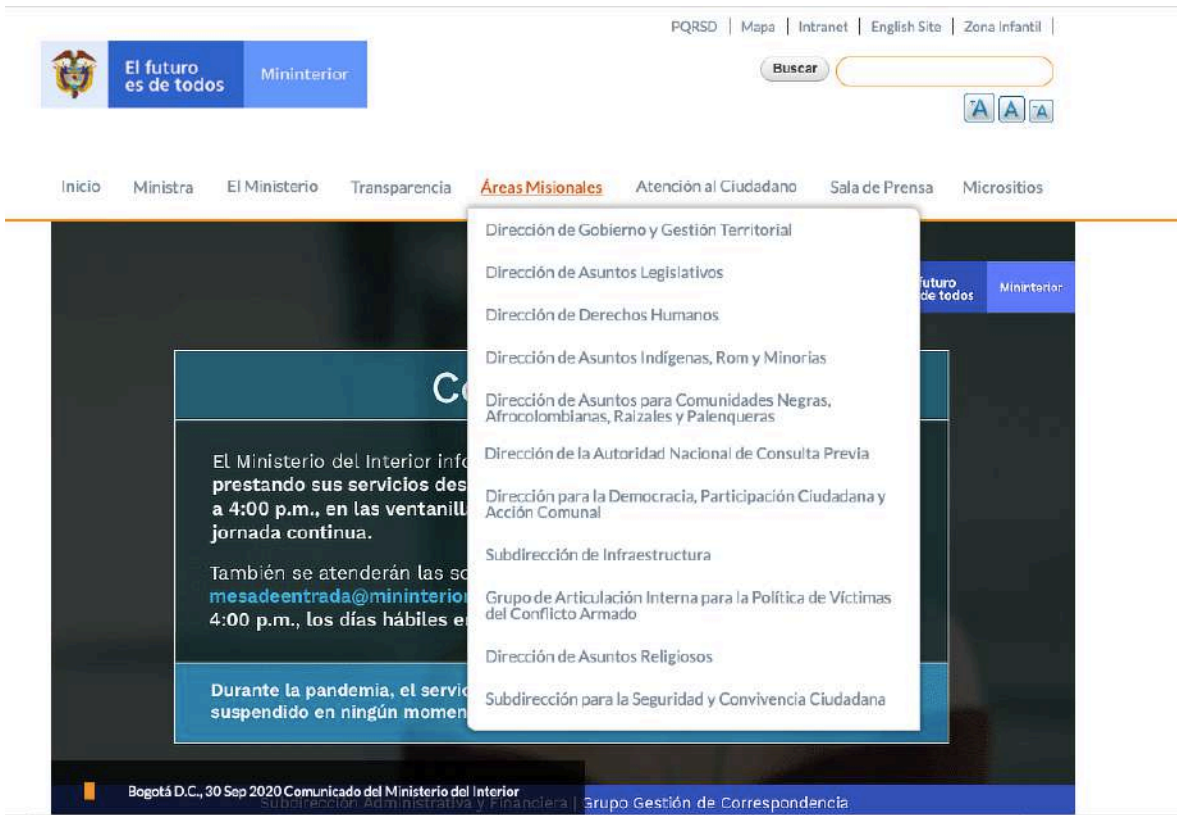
PQRSD | Mapa | Intranet | English Site | Zona Infantil |

El futuro es de todos

Mininterior

Buscar

A A A

Inicio   Ministra   El Ministerio   Transparencia   Áreas Misionales   Atención al Ciudadano   Sala de Prensa   Micrositios

Dirección de Gobierno y Gestión Territorial

Dirección de Asuntos Legislativos

Dirección de Derechos Humanos

Dirección de Asuntos Indígenas, Rom y Minorías

Dirección de Asuntos para Comunidades Negras, Afrocolombianas, Raizales y Palenqueras

Dirección de la Autoridad Nacional de Consulta Previa

Dirección para la Democracia, Participación Ciudadana y Acción Comunal

Subdirección de Infraestructura

Grupo de Articulación Interna para la Política de Víctimas del Conflicto Armado

Dirección de Asuntos Religiosos

Subdirección para la Seguridad y Convivencia Ciudadana

futuro de todos

Mininterior

C

El Ministerio del Interior inf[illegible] prestando sus servicios des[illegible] a 4:00 p.m., en las ventanill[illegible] jornada continua.

También se atenderán las so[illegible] mesadeentrada@mininterio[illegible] 4:00 p.m., los días hábiles e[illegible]

Durante la pandemia, el servic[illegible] suspendido en ningún momen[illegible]

Bogotá D.C., 30 Sep 2020 Comunicado del Ministerio del Interior

Subdirección Administrativa y Financiera | Grupo Gestión de Correspondencia